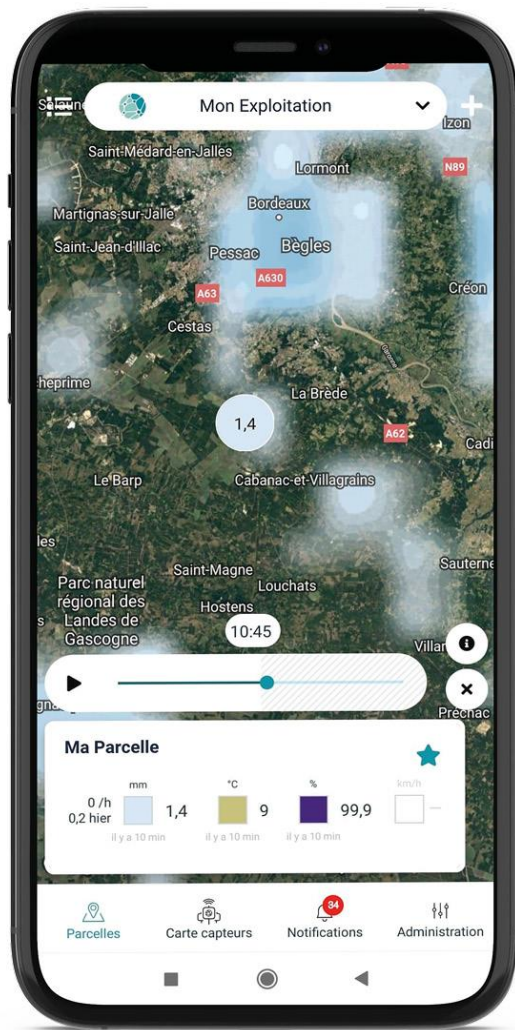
Mon Exploitation

Izon

Saint-Médard-en-Jalles

Lormont

N89

Martignas-sur-Jalle

Bordeaux

Saint-Jean-d'Illac

Pessac

Bègles

A630

A63

Créon

Cestas

cheprime

La Brède

1,4

A62

Cadi

Le Barp

Cabanac-et-Villagrains

les

Saint-Magne

Sauterne

Parc naturel régional des Landes de Gascogne

Louchats

Hostens

10:45

Villan

Préchac

Ma Parcelle

| | mm | | °C | | % | | km/h | |
|---|---|---|---|---|---|---|---|---|
| 0 /h 0,2 hier | | 1,4 | | 9 | | 99,9 | | — |
| | il y a 10 min | | il y a 10 min | | il y a 10 min | | | |

Parcelles

Carte capteurs

34

Notifications

Administration